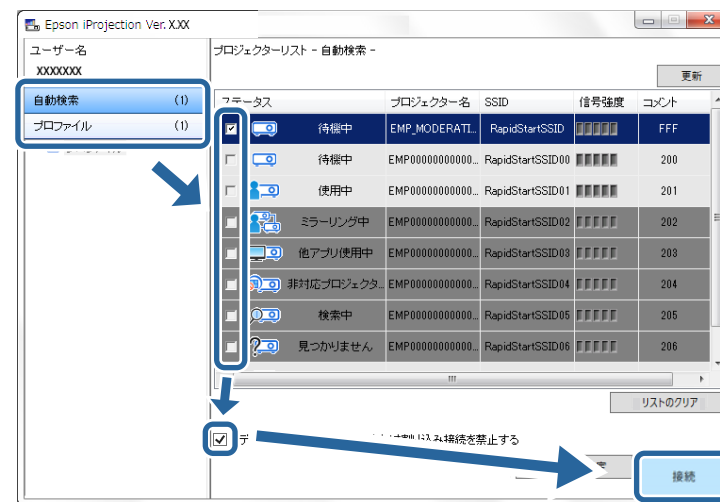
Epson iProjection Ver. X.XX

ユーザー名
XXXXXXX

自動検索 (1)
プロファイル (1)

プロジェクターリスト - 自動検索 -

更新

| ステータス | プロジェクター名 | SSID | 信号強度 | コメント |
|---|---|---|---|---|
| 待機中 | EMP_MODERATI... | RapidStartSSID | | FFF |
| 待機中 | EMP000000000000... | RapidStartSSID00 | | 200 |
| 使用中 | EMP000000000000... | RapidStartSSID01 | | 201 |
| ミラーリング中 | EMP000000000000... | RapidStartSSID02 | | 202 |
| 他アプリ使用中 | EMP000000000000... | RapidStartSSID03 | | 203 |
| 非対応プロジェクタ... | EMP000000000000... | RapidStartSSID04 | | 204 |
| 検索中 | EMP000000000000... | RapidStartSSID05 | | 205 |
| 見つかりません | EMP000000000000... | RapidStartSSID06 | | 206 |

リストのクリア

デ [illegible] 込み接続を禁止する

接続